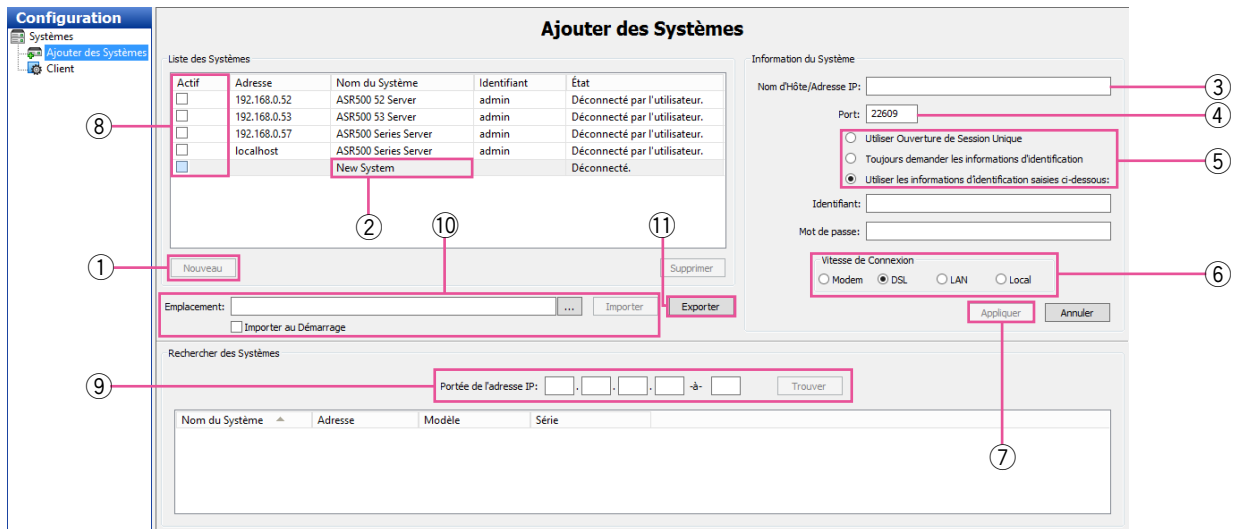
Configuration
Systèmes
Ajouter des Systèmes
Client

Ajouter des Systèmes

Liste des Systèmes

| Actif | Adresse | Nom du Système | Identifiant | État |
|---|---|---|---|---|
| ☐ | 192.168.0.52 | ASR500 52 Server | admin | Déconnecté par l'utilisateur. |
| ☐ | 192.168.0.53 | ASR500 53 Server | admin | Déconnecté par l'utilisateur. |
| ☐ | 192.168.0.57 | ASR500 Series Server | admin | Déconnecté par l'utilisateur. |
| ☐ | localhost | ASR500 Series Server | admin | Déconnecté par l'utilisateur. |
| ☐ | | New System | | Déconnecté. |

Nouveau
Supprimer

Emplacement: ... Importer Exporter
Importer au Démarrage

Information du Système
Nom d'Hôte/Adresse IP:
Port: 22609
Utiliser Ouverture de Session Unique
Toujours demander les informations d'identification
Utiliser les informations d'identification saisies ci-dessous:
Identifiant:
Mot de passe:
Vitesse de Connexion
Modem DSL LAN Local
Appliquer Annuler

Rechercher des Systèmes
Portée de l'adresse IP: . . . -à- Trouver

| Nom du Système | Adresse | Modèle | Série |
|---|---|---|---|

①
②
③
④
⑤
⑥
⑦
⑧
⑨
⑩
⑪